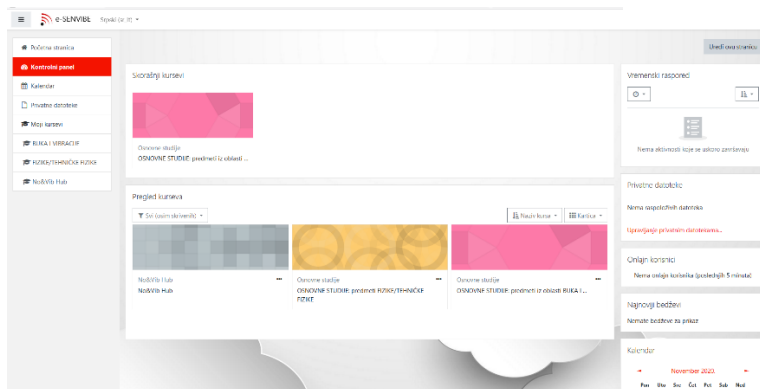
e-SENVIBE Srpski (sr_lt)

Početna stranica
Kontrolni panel
Kalendar
Privatne datoteke
Moji kursevi
BUKA I VIBRACIJE
FIZIKE/TEHNIČKE FIZIKE
NoBVib Hub

Uredi ovu stranicu

Skorašnji kursevi

Osnovne studije
OSNOVNE STUDIJE: predmeti iz oblasti ...

Pregled kurseva

Sve (osim skrivenih)
Naziv kursa
Kartica

NoBVib Hub
NoBVib Hub

Osnovne studije
OSNOVNE STUDIJE: predmeti FIZIKE/TEHNIČKE FIZIKE

Osnovne studije
OSNOVNE STUDIJE: predmeti iz oblasti BUKA I ...

Vremenski raspored

Nema aktivnosti koje se uskoro zahtevaju

Privatne datoteke

Nema raspoloživih datoteka

Upravljanje privatnim datotekama...

Onlajn korisnici

Nema onlajn korisnika (poslednjih 5 minuta)

Najnoviji bedževi

Nemate bedževe za prikaz

Kalendar

November 2023

Pon Uto Sre Čet Pet Sub Ned